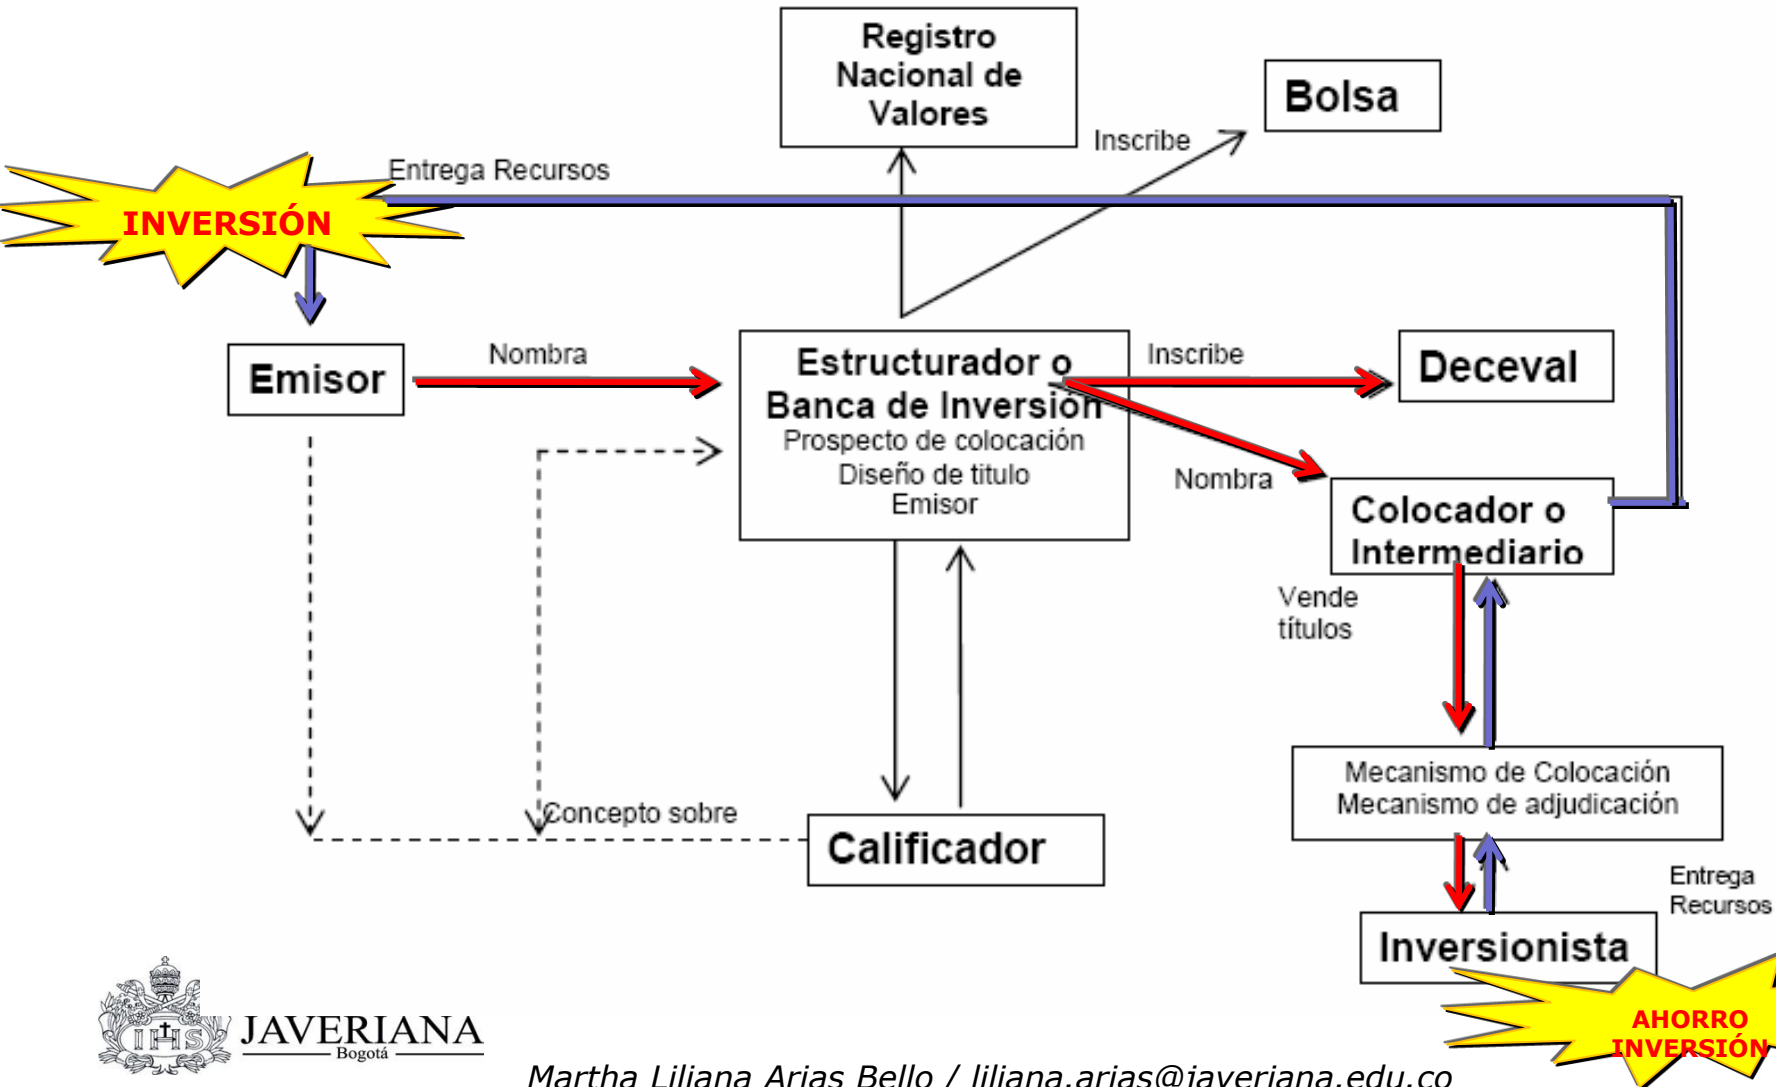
Registro Nacional de Valores

Bolsa

Inscribe

Entrega Recursos

INVERSIÓN

Emisor

Nombra

Estructurador o Banca de Inversión
Prospecto de colocación
Diseño de titulo
Emisor

Inscribe

Deceval

Nombra

Colocador o Intermediario

Vende títulos

Mecanismo de Colocación
Mecanismo de adjudicación

Concepto sobre

Calificador

Entrega Recursos

Inversionista

AHORRO INVERSIÓN

IHS JAVERIANA Bogotá

Martha Liliana Arias Bello / liliana.arias@javeriana.edu.co